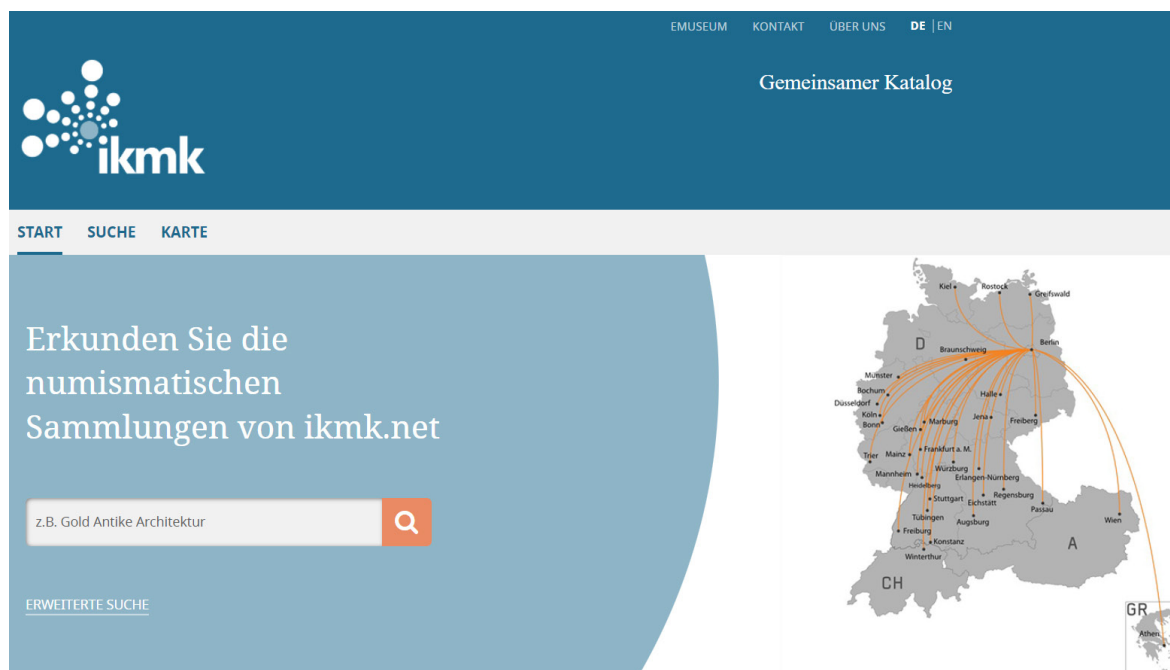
EMUSEUM KONTAKT ÜBER UNS DE | EN

ikmk

Gemeinsamer Katalog

START SUCHE KARTE

Erkunden Sie die numismatischen Sammlungen von ikmk.net

z.B. Gold Antike Architektur

ERWEITERTE SUCHE

Kiel Rostock Greifswald
D
Braunschweig Berlin
Münster
Bochum
Düsseldorf Halle
Köln
Bonn Jena Freiberg
Gießen Marburg
Trier Mainz Frankfurt a. M.
Mannheim Würzburg
Heidelberg Erlangen-Nürnberg
Stuttgart Eichstätt Regensburg
Tübingen Augsburg Passau
Freiburg Wien
Konstanz
Winterthur A
CH
GR
Athen